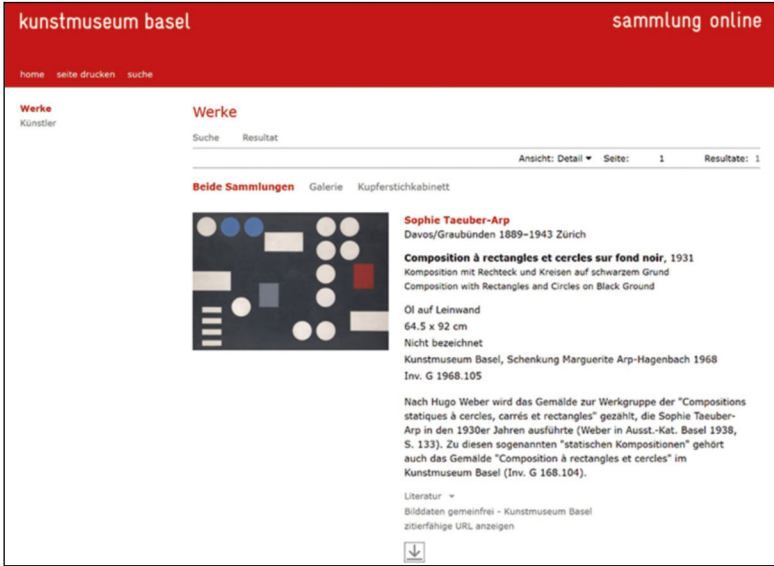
kunstmuseum basel

sammlung online

home seite drucken suche

Werke
Künstler

Werke

Suche Resultat

Ansicht: Detail ▾ Seite: 1 Resultate: 1

Beide Sammlungen Galerie Kupferstichkabinett

Sophie Taeuber-Arp
Davos/Graubünden 1889–1943 Zürich

Composition à rectangles et cercles sur fond noir, 1931
Komposition mit Rechteck und Kreisen auf schwarzem Grund
Composition with Rectangles and Circles on Black Ground

Öl auf Leinwand
64.5 x 92 cm
Nicht bezeichnet
Kunstmuseum Basel, Schenkung Marguerite Arp-Hagenbach 1968
Inv. G 1968.105

Nach Hugo Weber wird das Gemälde zur Werkgruppe der "Compositions statiques à cercles, carrés et rectangles" gezählt, die Sophie Taeuber-Arp in den 1930er Jahren ausführte (Weber in Ausst.-Kat. Basel 1938, S. 133). Zu diesen sogenannten "statischen Kompositionen" gehört auch das Gemälde "Composition à rectangles et cercles" im Kunstmuseum Basel (Inv. G 168.104).

Literatur ▾
Bilddaten gemeinfrei - Kunstmuseum Basel
zitierfähige URL anzeigen